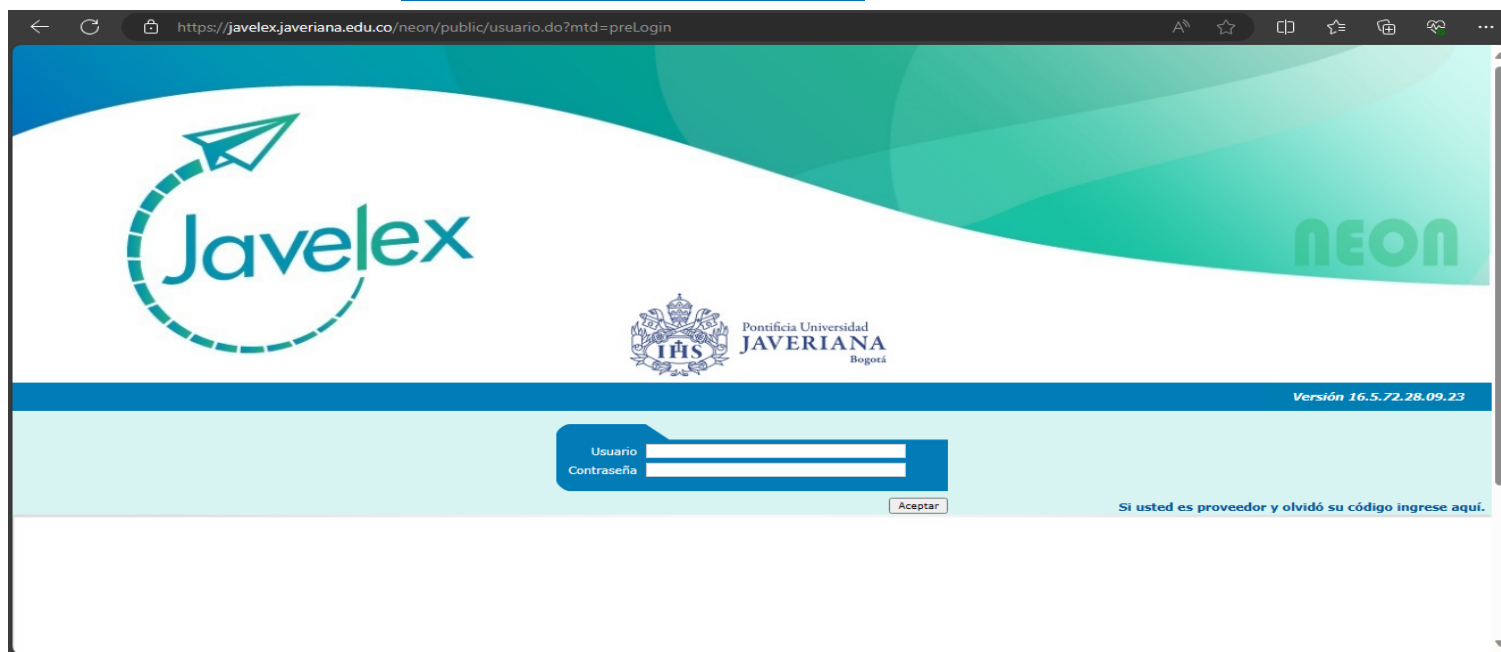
https://javelex.javeriana.edu.co/neon/public/usuario.do?mtd=preLogin

Javelex

NEON

IHS
Pontificia Universidad
JAVERIANA
Bogotá

Versión 16.5.72.28.09.23

Usuario
Contraseña

Aceptar

Si usted es proveedor y olvidó su código ingrese aquí.